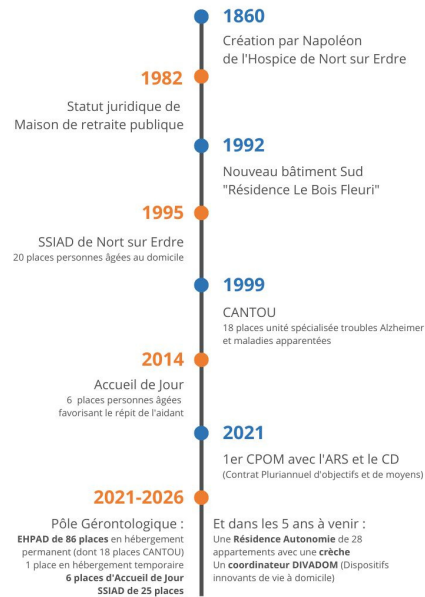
1860

Création par Napoléon de l'Hospice de Nort sur Erdre

1982

Statut juridique de Maison de retraite publique

1992

Nouveau bâtiment Sud "Résidence Le Bois Fleuri"

1995

SSIAD de Nort sur Erdre
20 places personnes âgées au domicile

1999

CANTOU
18 places unité spécialisée troubles Alzheimer et maladies apparentées

2014

Accueil de Jour
6 places personnes âgées favorisant le répit de l'aidant

2021

1er CPOM avec l'ARS et le CD
(Contrat Pluriannuel d'objectifs et de moyens)

2021-2026

Pôle Gérontologique :
EHPAD de 86 places en hébergement permanent (dont 18 places CANTOU)
1 place en hébergement temporaire
6 places d'Accueil de Jour
SSIAD de 25 places

Et dans les 5 ans à venir :
Une Résidence Autonomie de 28 appartements avec une crèche
Un coordinateur DIVADOM (Dispositifs innovants de vie à domicile)